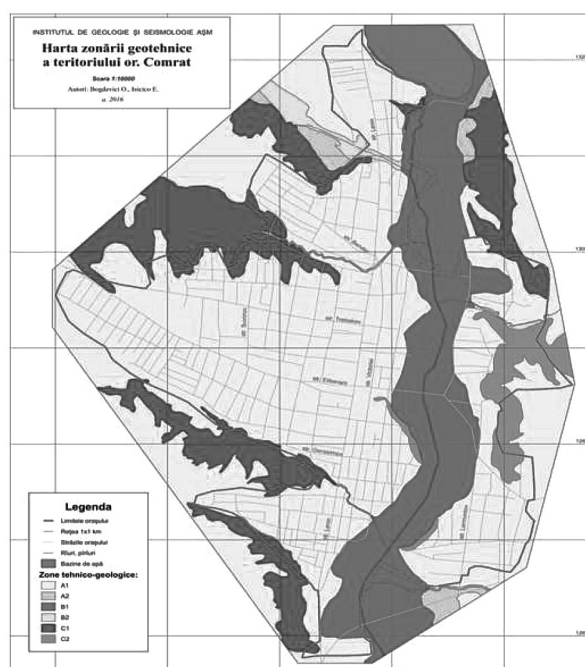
INSTITUTUL DE GEOLOGIE ŞI SEISMOLOGIE AŞM

Harta zonării geotehnice a teritoriului or. Comrat

Scara 1:10000
Autori: Bogdevici O., Isicico E.
a. 2016

Legenda
Limitele oraşului
Reţea 1x1 km
Străzile oraşului
Râuri, pârâuri
Bazine de apă

Zone tehnico-geologice:
A1
A2
B1
B2
C1
C2

str. Lenin
str. Pobedy
str. Tretiakov
str. Budzhak
str. Kiriakov
str. Victoriei
str. Gavrilov
str. Lenin
str. Lomonosov

132
130
128
126